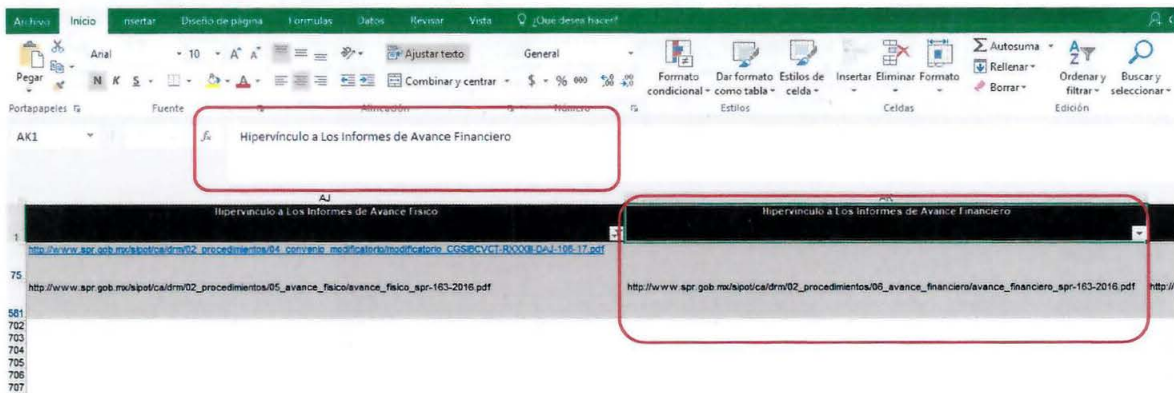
Archivo Inicio Insertar Diseño de página Fórmulas Datos Revisar Vista ¿Qué desea hacer?

Pegar Arial 10 A A Ajustar texto General Formato condicional Dar formato como tabla Estilos de celda Insertar Eliminar Formato Autosuma Rellenar Borrar Ordenar y filtrar Buscar y seleccionar

N K S Combinar y centrar $ % 000

Portapapeles Fuente Alineación Número Estilos Celdas Edición

AK1 fx Hipervínculo a Los Informes de Avance Financiero

AJ AK

1 Hipervínculo a Los Informes de Avance Físico Hipervínculo a Los Informes de Avance Financiero

http://www.spr.gob.mx/sipot/ca/drm/02_procedimientos/04_convenio_modificatorio/modificatorio_CGSIBCVCT-RXXXII-DAJ-106-17.pdf

75 http://www.spr.gob.mx/sipot/ca/drm/02_procedimientos/05_avance_fisico/avance_fisico_spr-163-2016.pdf http://www.spr.gob.mx/sipot/ca/drm/02_procedimientos/06_avance_financiero/avance_financiero_spr-163-2016.pdf http://

581
702
703
704
705
706
707